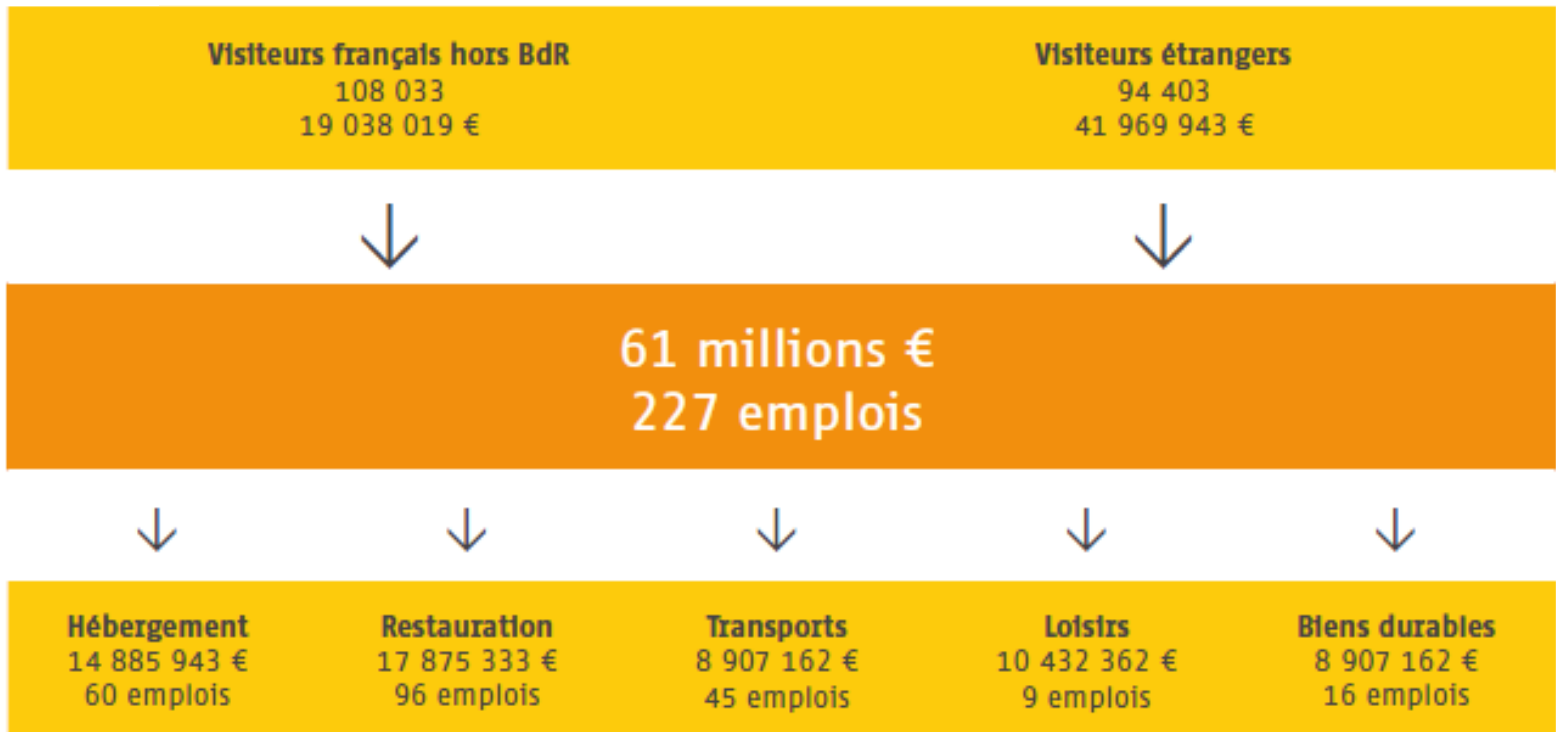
Visiteurs français hors BdR
108 033
19 038 019 €

Visiteurs étrangers
94 403
41 969 943 €

61 millions €
227 emplois

Hébergement
14 885 943 €
60 emplois

Restauration
17 875 333 €
96 emplois

Transports
8 907 162 €
45 emplois

Loisirs
10 432 362 €
9 emplois

Biens durables
8 907 162 €
16 emplois